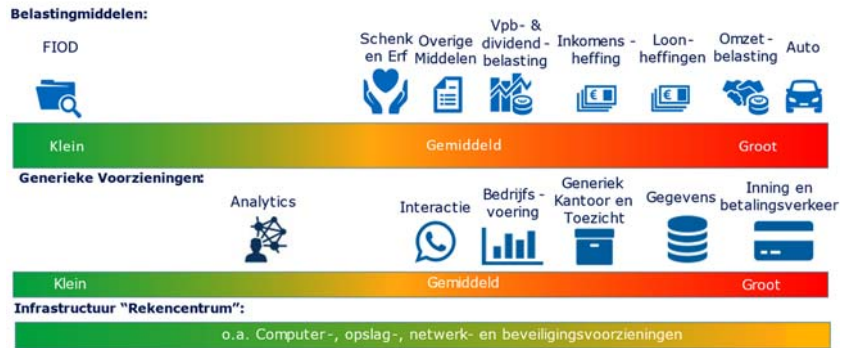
Belastingmiddelen:

FIOD

Schenk en Erf

Overige Middelen

Vpb- & dividend - belasting

Inkomens - heffing

Loon-heffingen

Omzet - belasting

Auto

Klein

Gemiddeld

Groot

Generieke Voorzieningen:

Analytics

Interactie

Bedrijfs - voering

Generiek Kantoor en Toezicht

Gegevens

Inning en betalingsverkeer

Klein

Gemiddeld

Groot

Infrastructuur "Rekencentrum":

o.a. Computer-, opslag-, netwerk- en beveiligingsvoorzieningen